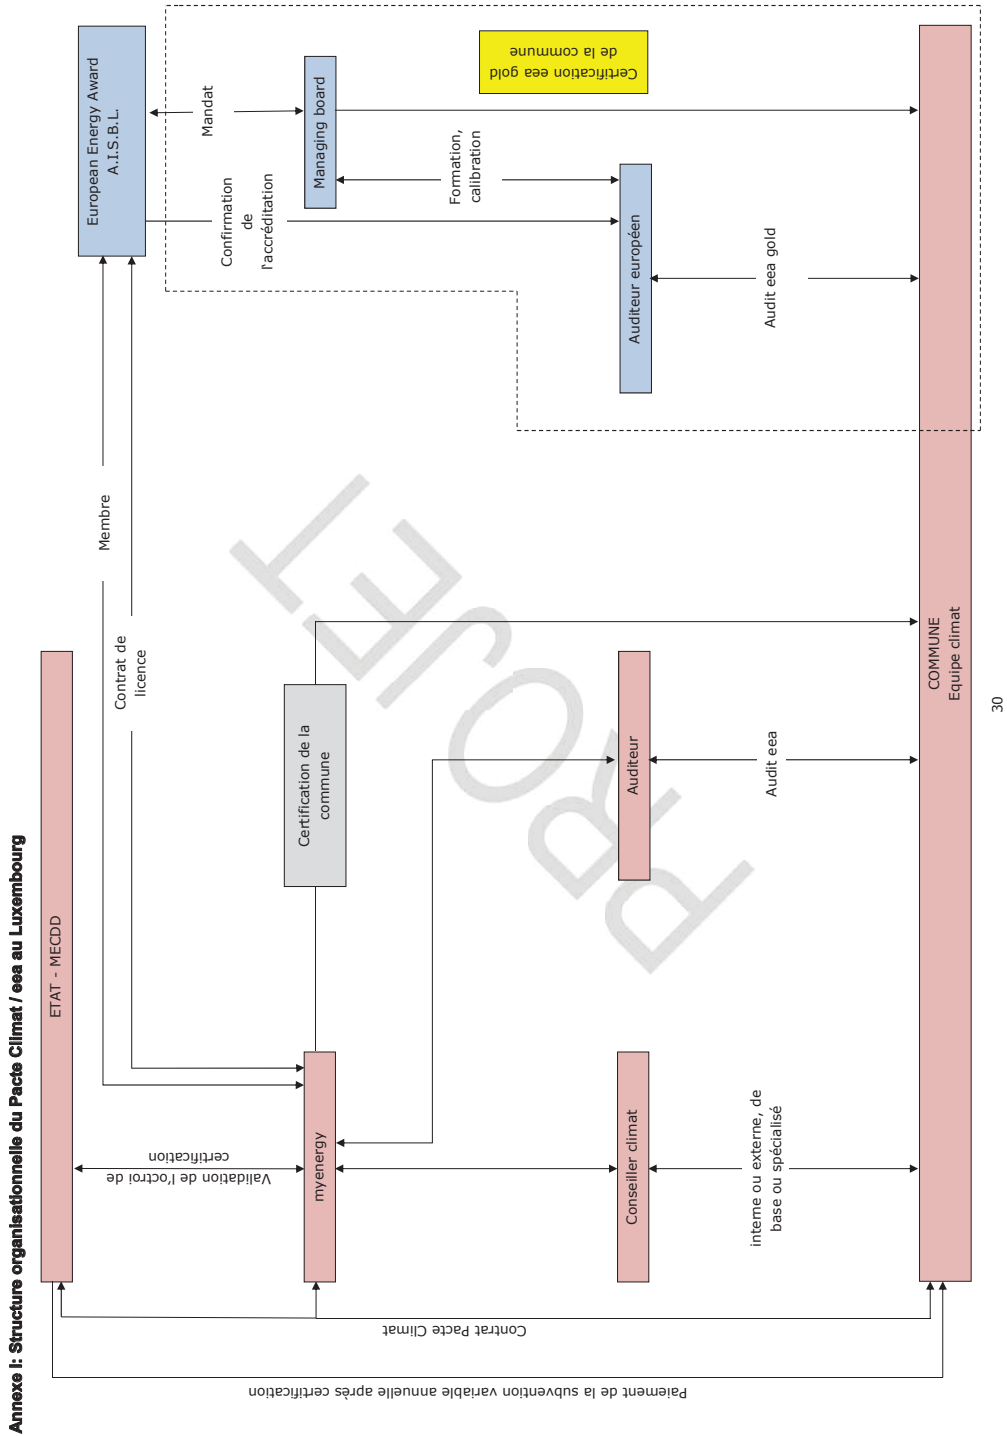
Annexe I: Structure organisationnelle du Pacte Climat / eea au Luxembourg

European Energy Award
A.I.S.B.L.

Mandat

Managing board

Certification eea gold
de la commune

Confirmation
de
l'accréditation

Formation,
calibration

Auditeur européen

Audit eea gold

Membre

Contrat de
licence

ETAT - MECDD

Certification de la
commune

Auditeur

Audit eea

COMMUNE
Equipe climat

Validation de l'octroi de
certification

myenergy

Conseiller climat

interne ou externe, de
base ou spécialisé

Contrat Pacte Climat

Paiement de la subvention variable annuelle après certification

PROJET

30